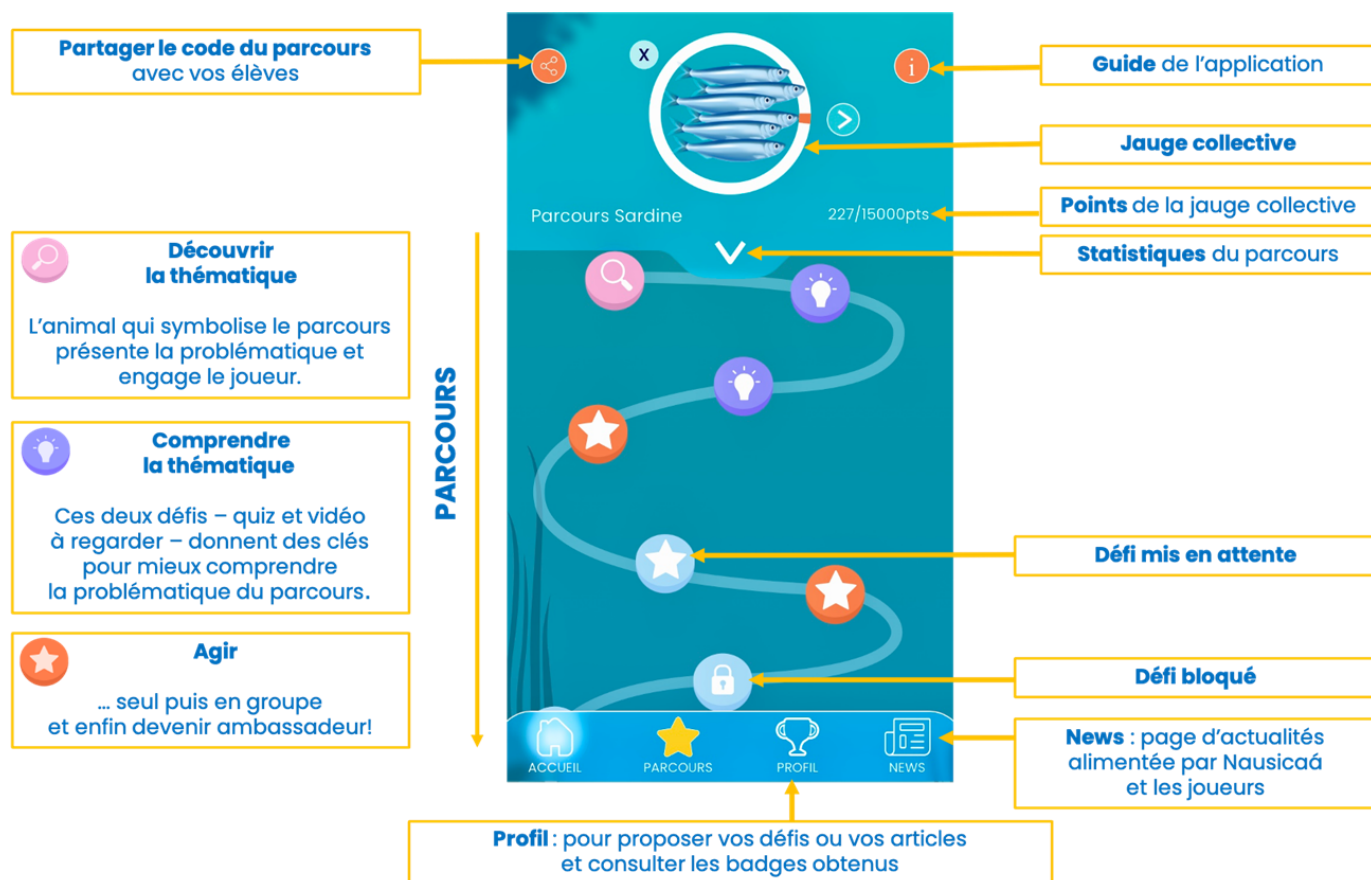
**Partager le code du parcours** avec vos élèves

X

Parcours Sardine

227/15000pts

**Guide** de l'application

**Jauge collective**

**Points** de la jauge collective

**Statistiques** du parcours

**Découvrir la thématique**

L'animal qui symbolise le parcours présente la problématique et engage le joueur.

**Comprendre la thématique**

Ces deux défis – quiz et vidéo à regarder – donnent des clés pour mieux comprendre la problématique du parcours.

**Agir**

… seul puis en groupe et enfin devenir ambassadeur!

PARCOURS

**Défi mis en attente**

**Défi bloqué**

ACCUEIL PARCOURS PROFIL NEWS

**News** : page d'actualités alimentée par Nausicaá et les joueurs

**Profil** : pour proposer vos défis ou vos articles et consulter les badges obtenus